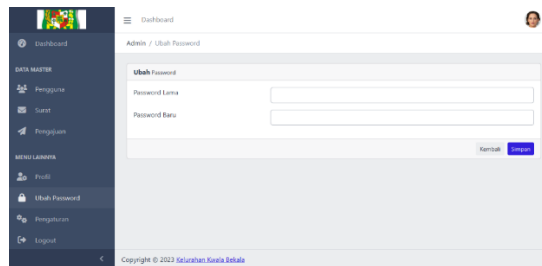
Dashboard

Dashboard

DATA MASTER

Pengguna

Surat

Pengajuan

MENU LAINNYA

Profil

Ubah Password

Pengaturan

Logout

Admin / Ubah Password

**Ubah** Password

Password Lama

Password Baru

Kembali

Simpan

Copyright © 2023 Kelurahan Kuala Bekala